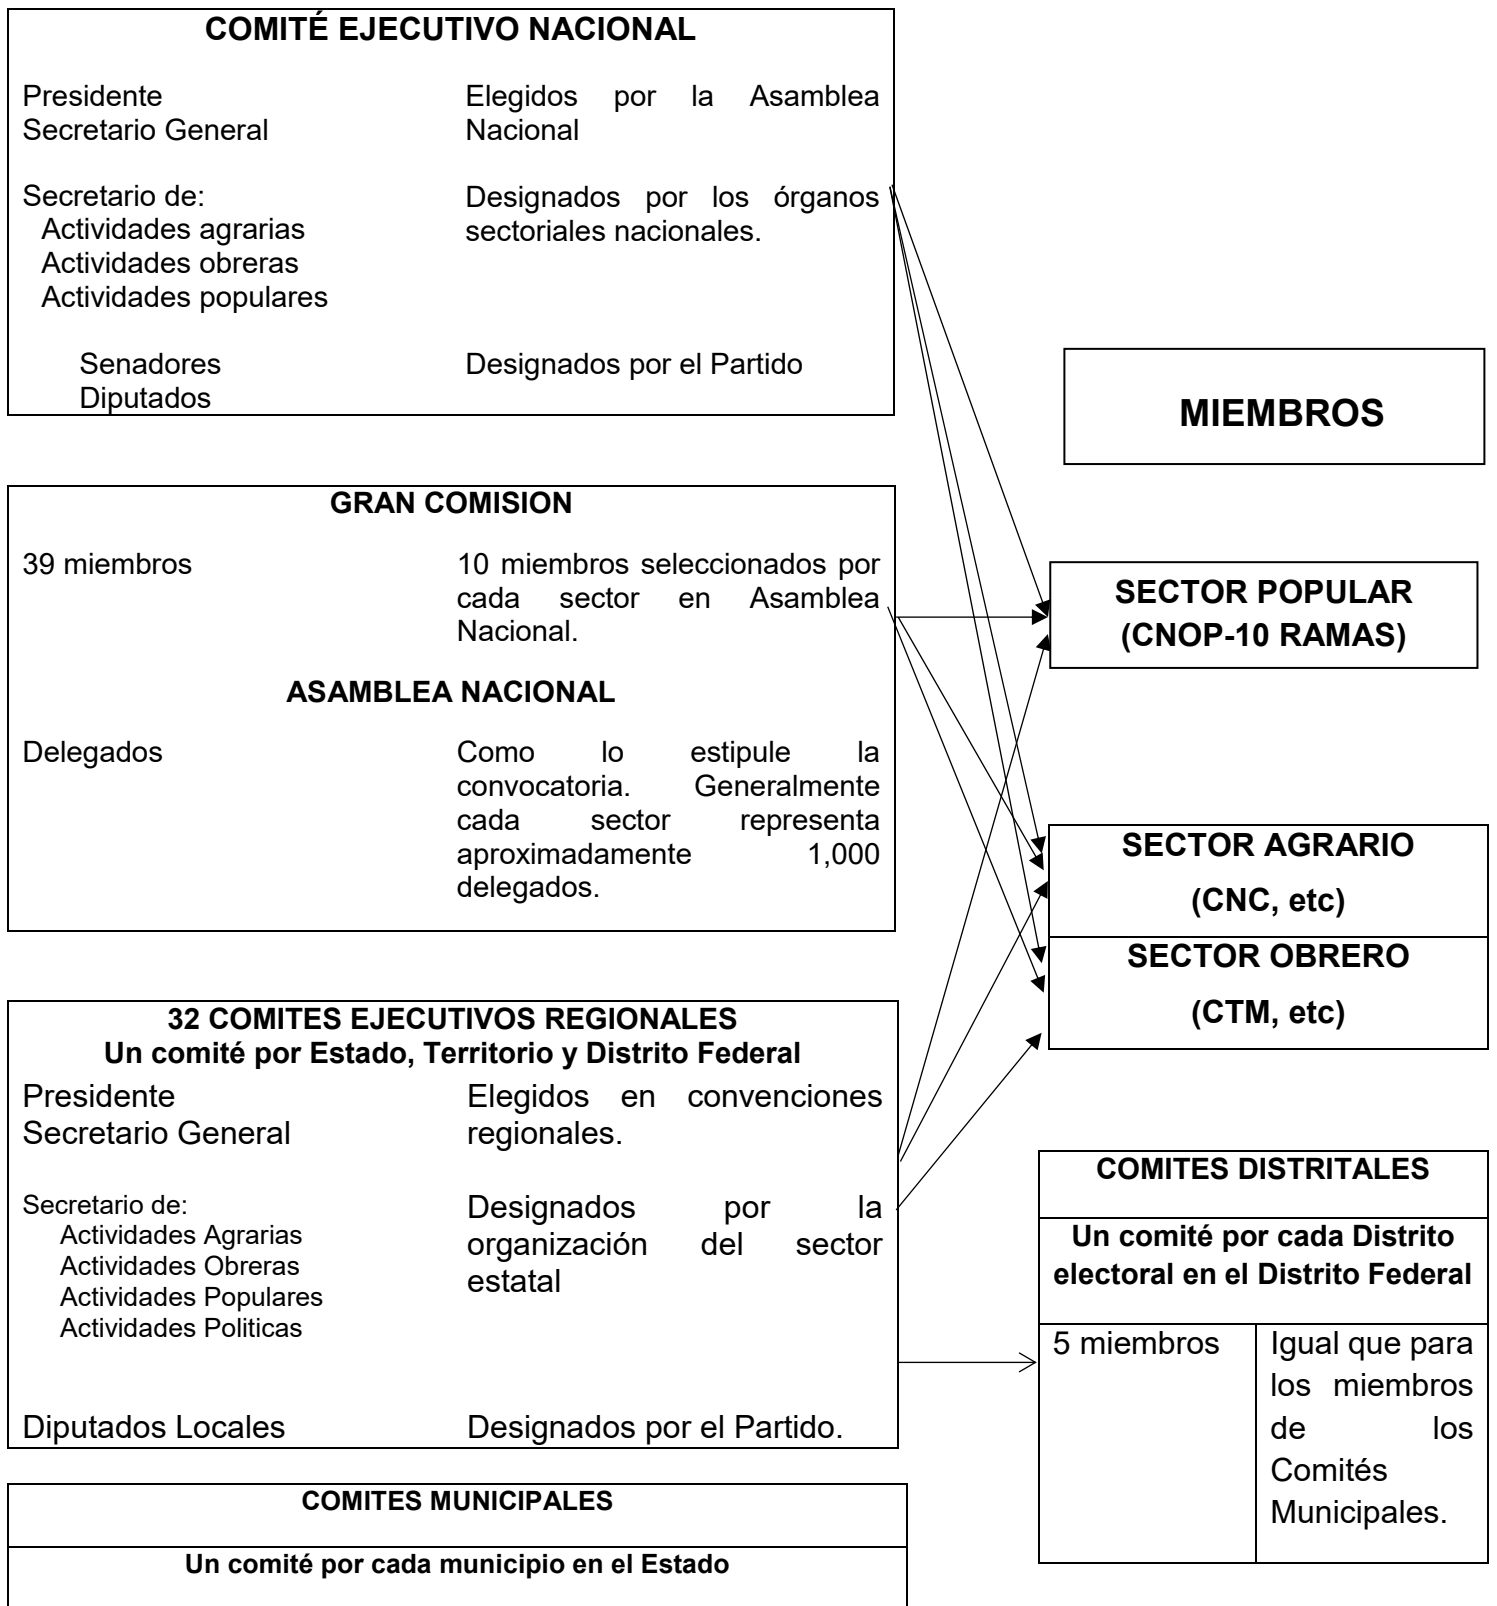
COMITÉ EJECUTIVO NACIONAL

Presidente
Secretario General

Elegidos por la Asamblea Nacional

Secretario de:
Actividades agrarias
Actividades obreras
Actividades populares

Designados por los órganos sectoriales nacionales.

Senadores
Diputados

Designados por el Partido

MIEMBROS

GRAN COMISION

39 miembros

10 miembros seleccionados por cada sector en Asamblea Nacional.

ASAMBLEA NACIONAL

Delegados

Como lo estipule la convocatoria. Generalmente cada sector representa aproximadamente 1,000 delegados.

SECTOR POPULAR
(CNOP-10 RAMAS)

SECTOR AGRARIO
(CNC, etc)

SECTOR OBRERO
(CTM, etc)

32 COMITES EJECUTIVOS REGIONALES
Un comité por Estado, Territorio y Distrito Federal

Presidente
Secretario General

Elegidos en convenciones regionales.

Secretario de:
Actividades Agrarias
Actividades Obreras
Actividades Populares
Actividades Politicas

Designados por la organización del sector estatal

Diputados Locales

Designados por el Partido.

COMITES DISTRITALES

Un comité por cada Distrito electoral en el Distrito Federal

| 5 miembros | Igual que para los miembros de los Comités Municipales. |
|---|---|

COMITES MUNICIPALES

Un comité por cada municipio en el Estado